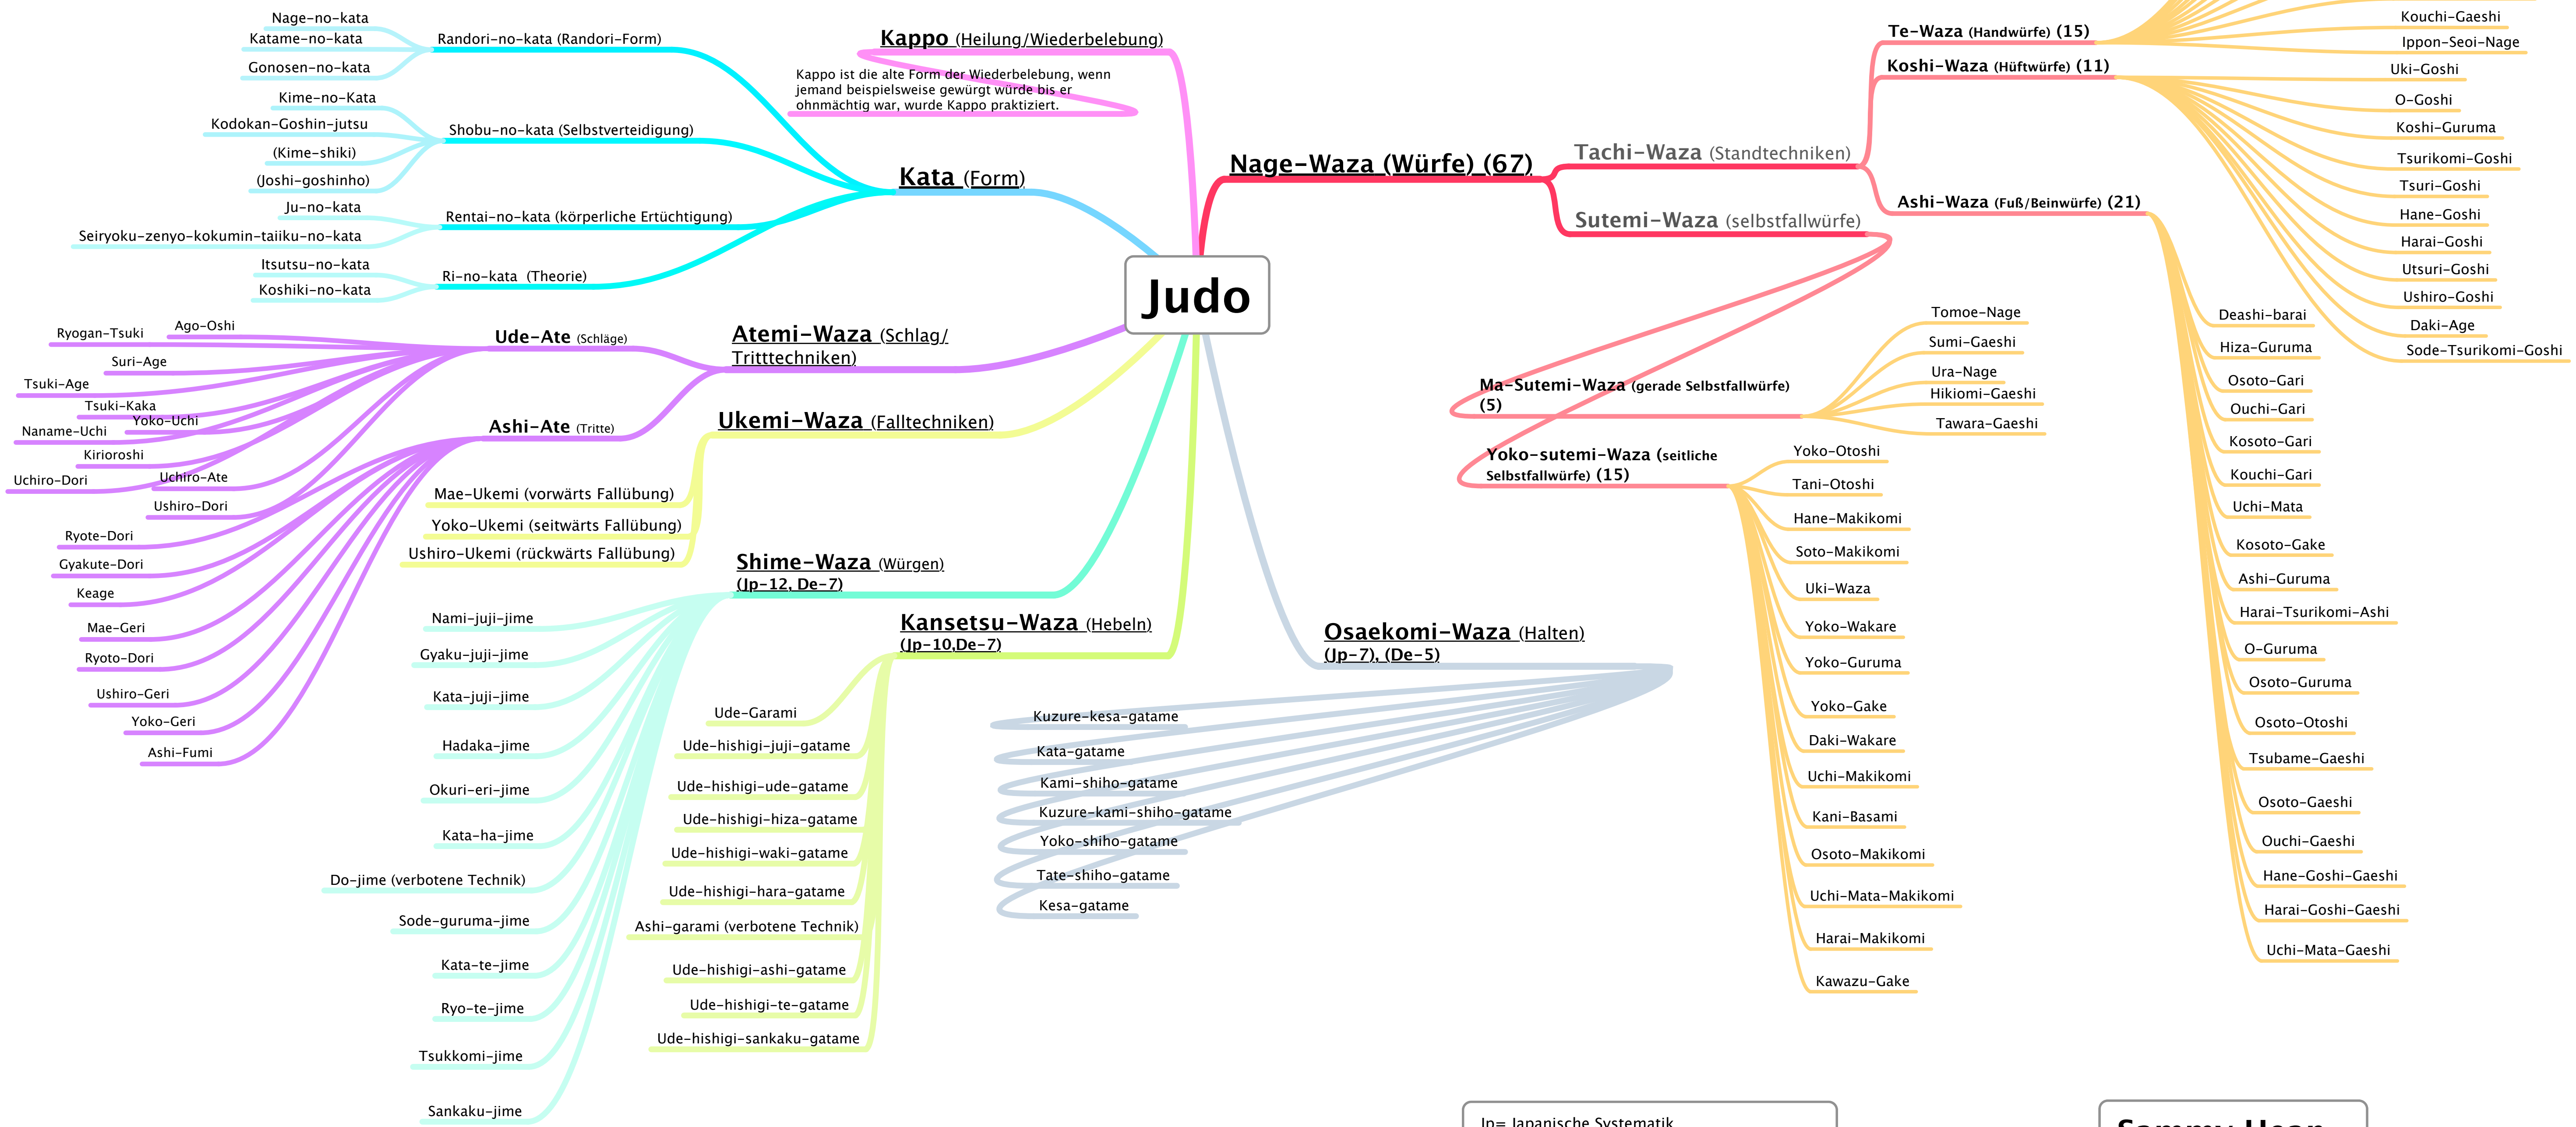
Judo

Kappo (Heilung/Wiederbelebung)

Kappo ist die alte Form der Wiederbelebung, wenn jemand beispielsweise gewürgt würde bis er ohnmächtig war, wurde Kappo praktiziert.

Kata (Form)

Randori-no-kata (Randori-Form)
Nage-no-kata
Katame-no-kata
Gonosen-no-kata

Shobu-no-kata (Selbstverteidigung)
Kime-no-Kata
Kodokan-Goshin-jutsu
(Kime-shiki)
(Joshi-goshinho)

Rentai-no-kata (körperliche Ertüchtigung)
Ju-no-kata
Seiryoku-zenyo-kokumin-taiiku-no-kata

Ri-no-kata (Theorie)
Itsutsu-no-kata
Koshiki-no-kata

Atemi-Waza (Schlag/ Tritttechniken)

Ude-Ate (Schläge)
Ago-Oshi
Ryogan-Tsuki
Suri-Age
Tsuki-Age
Tsuki-Kaka
Yoko-Uchi
Naname-Uchi
Kirioroshi
Uchiro-Ate
Uchiro-Dori

Ashi-Ate (Tritte)
Ushiro-Dori
Ryote-Dori
Gyakute-Dori
Keage
Mae-Geri
Ryoto-Dori
Ushiro-Geri
Yoko-Geri
Ashi-Fumi

Ukemi-Waza (Falltechniken)
Mae-Ukemi (vorwärts Fallübung)
Yoko-Ukemi (seitwärts Fallübung)
Ushiro-Ukemi (rückwärts Fallübung)

Shime-Waza (Würgen) (Jp-12, De-7)
Nami-juji-jime
Gyaku-juji-jime
Kata-juji-jime
Hadaka-jime
Okuri-eri-jime
Kata-ha-jime
Do-jime (verbotene Technik)
Sode-guruma-jime
Kata-te-jime
Ryo-te-jime
Tsukkomi-jime
Sankaku-jime

Kansetsu-Waza (Hebeln) (Jp-10,De-7)
Ude-Garami
Ude-hishigi-juji-gatame
Ude-hishigi-ude-gatame
Ude-hishigi-hiza-gatame
Ude-hishigi-waki-gatame
Ude-hishigi-hara-gatame
Ashi-garami (verbotene Technik)
Ude-hishigi-ashi-gatame
Ude-hishigi-te-gatame
Ude-hishigi-sankaku-gatame

Osaekomi-Waza (Halten) (Jp-7), (De-5)
Kuzure-kesa-gatame
Kata-gatame
Kami-shiho-gatame
Kuzure-kami-shiho-gatame
Yoko-shiho-gatame
Tate-shiho-gatame
Kesa-gatame

Nage-Waza (Würfe) (67)

Tachi-Waza (Standtechniken)

Te-Waza (Handwürfe) (15)
Kouchi-Gaeshi
Ippon-Seoi-Nage

Koshi-Waza (Hüftwürfe) (11)
Uki-Goshi
O-Goshi
Koshi-Guruma
Tsurikomi-Goshi
Tsuri-Goshi
Hane-Goshi
Harai-Goshi
Utsuri-Goshi
Ushiro-Goshi
Daki-Age
Sode-Tsurikomi-Goshi

Ashi-Waza (Fuß/Beinwürfe) (21)
Deashi-barai
Hiza-Guruma
Osoto-Gari
Ouchi-Gari
Kosoto-Gari
Kouchi-Gari
Uchi-Mata
Kosoto-Gake
Ashi-Guruma
Harai-Tsurikomi-Ashi
O-Guruma
Osoto-Guruma
Osoto-Otoshi
Tsubame-Gaeshi
Osoto-Gaeshi
Ouchi-Gaeshi
Hane-Goshi-Gaeshi
Harai-Goshi-Gaeshi
Uchi-Mata-Gaeshi

Sutemi-Waza (selbstfallwürfe)

Ma-Sutemi-Waza (gerade Selbstfallwürfe) (5)
Tomoe-Nage
Sumi-Gaeshi
Ura-Nage
Hikiomi-Gaeshi
Tawara-Gaeshi

Yoko-sutemi-Waza (seitliche Selbstfallwürfe) (15)
Yoko-Otoshi
Tani-Otoshi
Hane-Makikomi
Soto-Makikomi
Uki-Waza
Yoko-Wakare
Yoko-Guruma
Yoko-Gake
Daki-Wakare
Uchi-Makikomi
Kani-Basami
Osoto-Makikomi
Uchi-Mata-Makikomi
Harai-Makikomi
Kawazu-Gake

Jp= Japanische Systematik

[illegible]